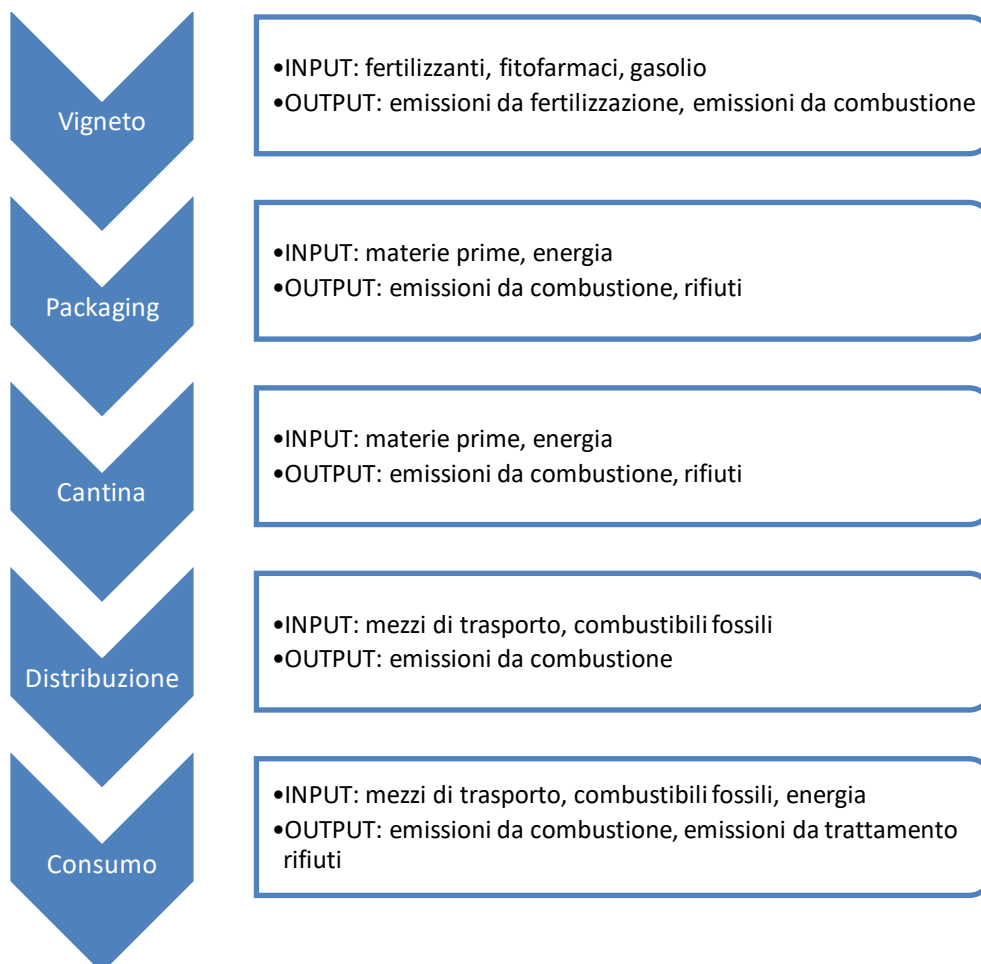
Vigneto

•INPUT: fertilizzanti, fitofarmaci, gasolio
•OUTPUT: emissioni da fertilizzazione, emissioni da combustione

Packaging

•INPUT: materie prime, energia
•OUTPUT: emissioni da combustione, rifiuti

Cantina

•INPUT: materie prime, energia
•OUTPUT: emissioni da combustione, rifiuti

Distribuzione

•INPUT: mezzi di trasporto, combustibili fossili
•OUTPUT: emissioni da combustione

Consumo

•INPUT: mezzi di trasporto, combustibili fossili, energia
•OUTPUT: emissioni da combustione, emissioni da trattamento rifiuti